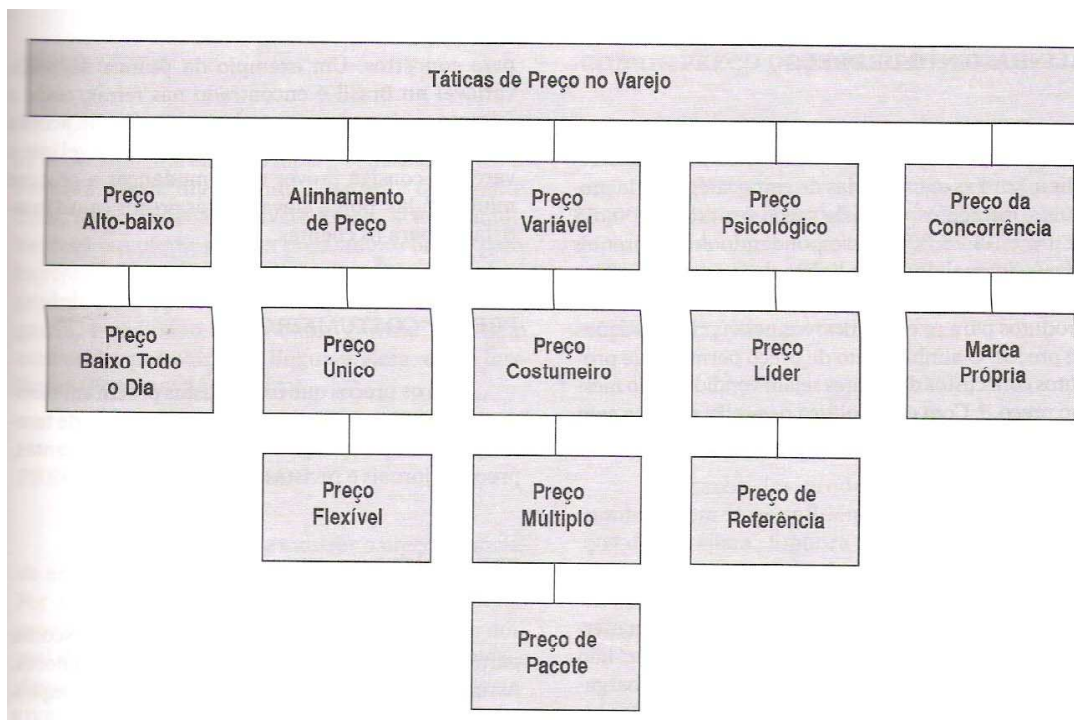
Táticas de Preço no Varejo

Preço Alto-baixo

Preço Baixo Todo o Dia

Alinhamento de Preço

Preço Único

Preço Flexível

Preço Variável

Preço Costumeiro

Preço Múltiplo

Preço de Pacote

Preço Psicológico

Preço Líder

Preço de Referência

Preço da Concorrência

Marca Própria